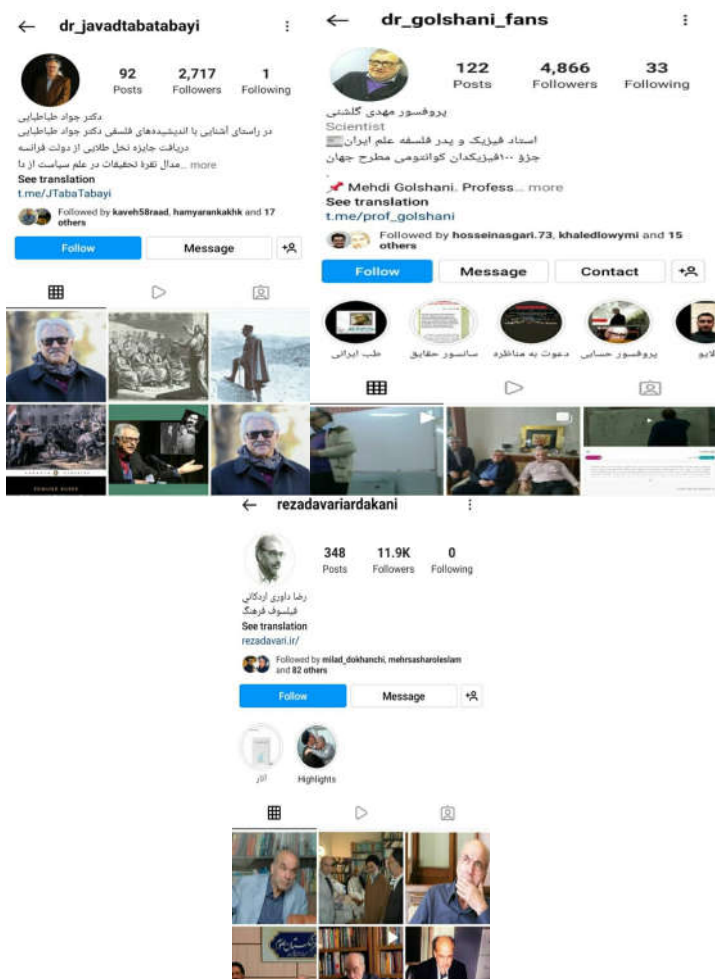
dr_javadtabatabayi

92 Posts
2,717 Followers
1 Following

دکتر جواد طباطبایی
در راستای آشنایی با اندیشه‌های فلسفی دکتر جواد طباطبایی
دریافت جایزه نخل طلایی از دولت فرانسه
مدال نقره تحقیقات در علم سیاست از دا... more
See translation
t.me/JTabaTabayi
Followed by kaveh58raad, hamyarankakhk and 17 others

Follow
Message

dr_golshani_fans

122 Posts
4,866 Followers
33 Following

پروفسور مهدی گلشنی
Scientist
استاد فیزیک و پدر فلسفه علم ایران
جزو ۱۰۰فیزیکدان کوانتومی مطرح جهان

Mehdi Golshani. Profess... more
See translation
t.me/prof_golshani
Followed by hosseinasgari.73, khaledlowymi and 15 others

Follow
Message
Contact

طب ایرانی
سانسور حقایق
دعوت به مناظره
پروفسور حسابی
لایو

rezadavariardakani

348 Posts
11.9K Followers
0 Following

رضا داوری اردکانی
فیلسوف فرهنگ
See translation
rezadavari.ir/
Followed by milad_dokhanchi, mehrsasharoleslam and 82 others

Follow
Message

آثار
Highlights